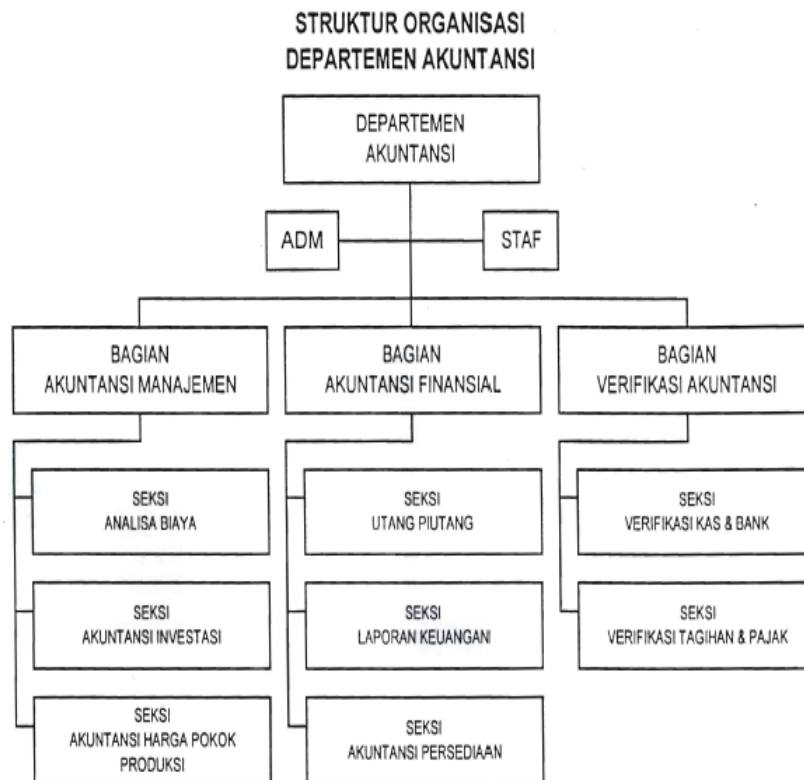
STRUKTUR ORGANISASI
DEPARTEMEN AKUNTANSI

DEPARTEMEN AKUNTANSI

ADM

STAF

BAGIAN AKUNTANSI MANAJEMEN

BAGIAN AKUNTANSI FINANSIAL

BAGIAN VERIFIKASI AKUNTANSI

SEKSI ANALISA BIAYA

SEKSI AKUNTANSI INVESTASI

SEKSI AKUNTANSI HARGA POKOK PRODUKSI

SEKSI UTANG PIUTANG

SEKSI LAPORAN KEUANGAN

SEKSI AKUNTANSI PERSEDIAAN

SEKSI VERIFIKASI KAS & BANK

SEKSI VERIFIKASI TAGIHAN & PAJAK